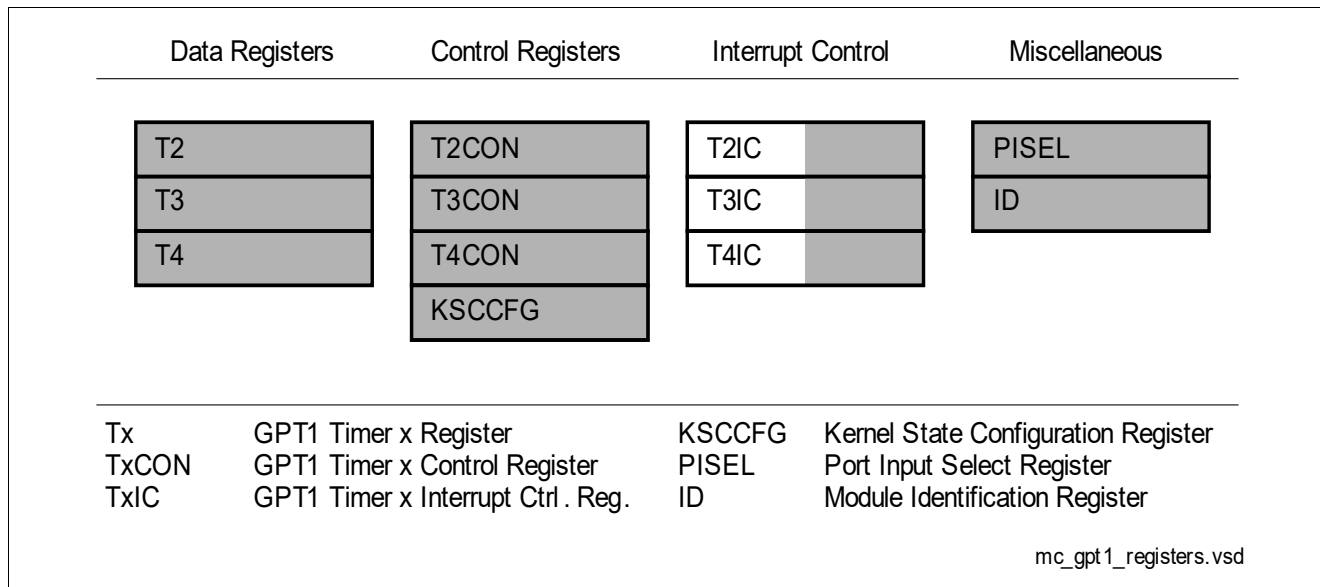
Data Registers

T2
T3
T4

Control Registers

T2CON
T3CON
T4CON
KSCCFG

Interrupt Control

T2IC
T3IC
T4IC

Miscellaneous

PISEL
ID

Tx GPT1 Timer x Register
TxCON GPT1 Timer x Control Register
TxIC GPT1 Timer x Interrupt Ctrl . Reg.

KSCCFG Kernel State Configuration Register
PISEL Port Input Select Register
ID Module Identification Register

mc_gpt1_registers. vsd